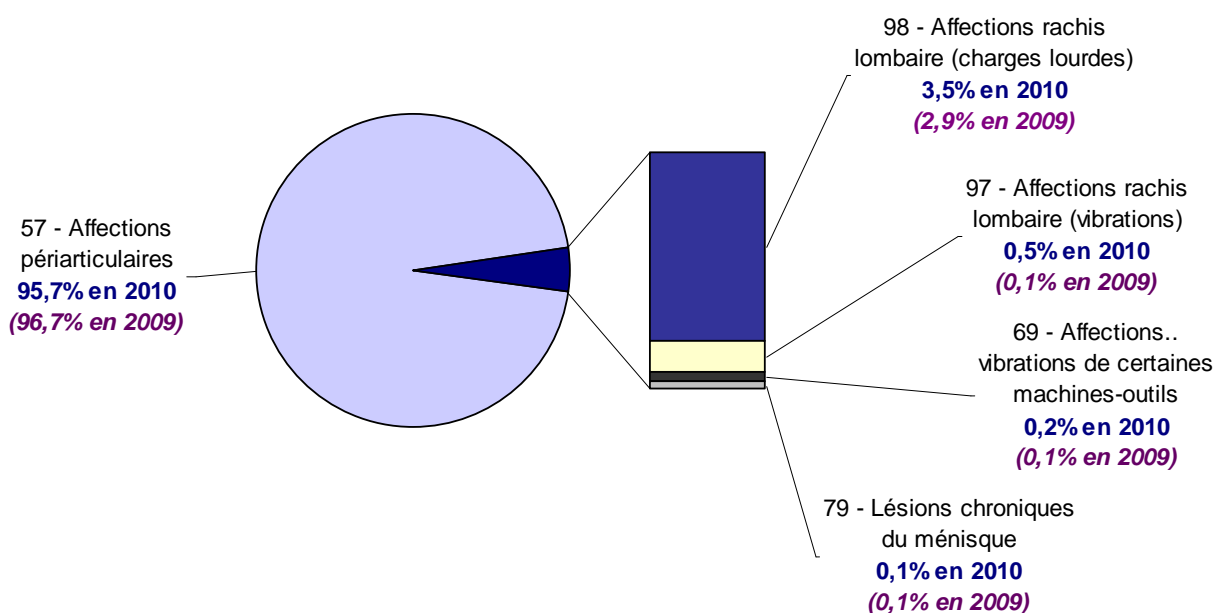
98 - Affections rachis lombaire (charges lourdes)
3,5% en 2010
(2,9% en 2009)

57 - Affections périarticulaires
95,7% en 2010
(96,7% en 2009)

97 - Affections rachis lombaire (vibrations)
0,5% en 2010
(0,1% en 2009)

69 - Affections.. vibrations de certaines machines-outils
0,2% en 2010
(0,1% en 2009)

79 - Lésions chroniques du ménisque
0,1% en 2010
(0,1% en 2009)